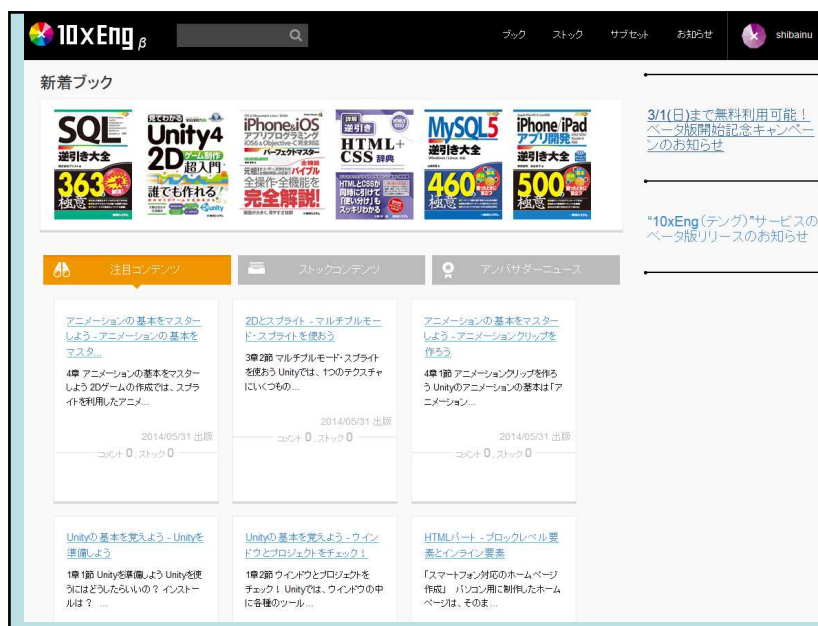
10xEng β

ブック　ストック　サブセット　お知らせ　shibainu

新着ブック

SQL 逆引き大全 363 極意

見てわかる Unity4 2D ゲーム制作 超入門 誰でも作れる！

iPhone&iOS アプリプログラミング パーフェクトマスター 完全解説！

逆引き HTML+CSS 辞典 HTMLとCSSが同時に引けて「使い分け」もスッキリわかる

MySQL5 逆引き大全 460 極意

iPhone/iPad アプリ開発 逆引き大全 500 極意

3/1(日)まで無料利用可能！ベータ版開始記念キャンペーンのお知らせ

"10xEng(テング)"サービスのベータ版リリースのお知らせ

注目コンテンツ　ストックコンテンツ　アンバサダーニュース

アニメーションの基本をマスターしよう - アニメーションの基本をマスタ...

4章 アニメーションの基本をマスターしよう 2Dゲームの作成では、スプライトを利用したアニメ...

2014/05/31 出版

コメント 0 , ストック 0

2Dとスプライト - マルチプルモード・スプライトを使おう

3章2節 マルチプルモード・スプライトを使おう Unityでは、1つのテクスチャにいくつもの...

2014/05/31 出版

コメント 0 , ストック 0

アニメーションの基本をマスターしよう - アニメーションクリップを作ろう

4章1節 アニメーションクリップを作ろう Unityのアニメーションの基本は「アニメーション...

2014/05/31 出版

コメント 0 , ストック 0

Unityの基本を覚えよう - Unityを準備しよう

1章1節 Unityを準備しよう Unityを使うにはどうしたらいいの？ インストールは？ ...

Unityの基本を覚えよう - ウインドウとプロジェクトをチェック！

1章2節 ウインドウとプロジェクトをチェック！ Unityでは、ウインドウの中に各種のツール...

HTMLパート - ブロックレベル要素とインライン要素

「スマートフォン対応のホームページ作成」 パソコン用に制作したホームページは、そのま...